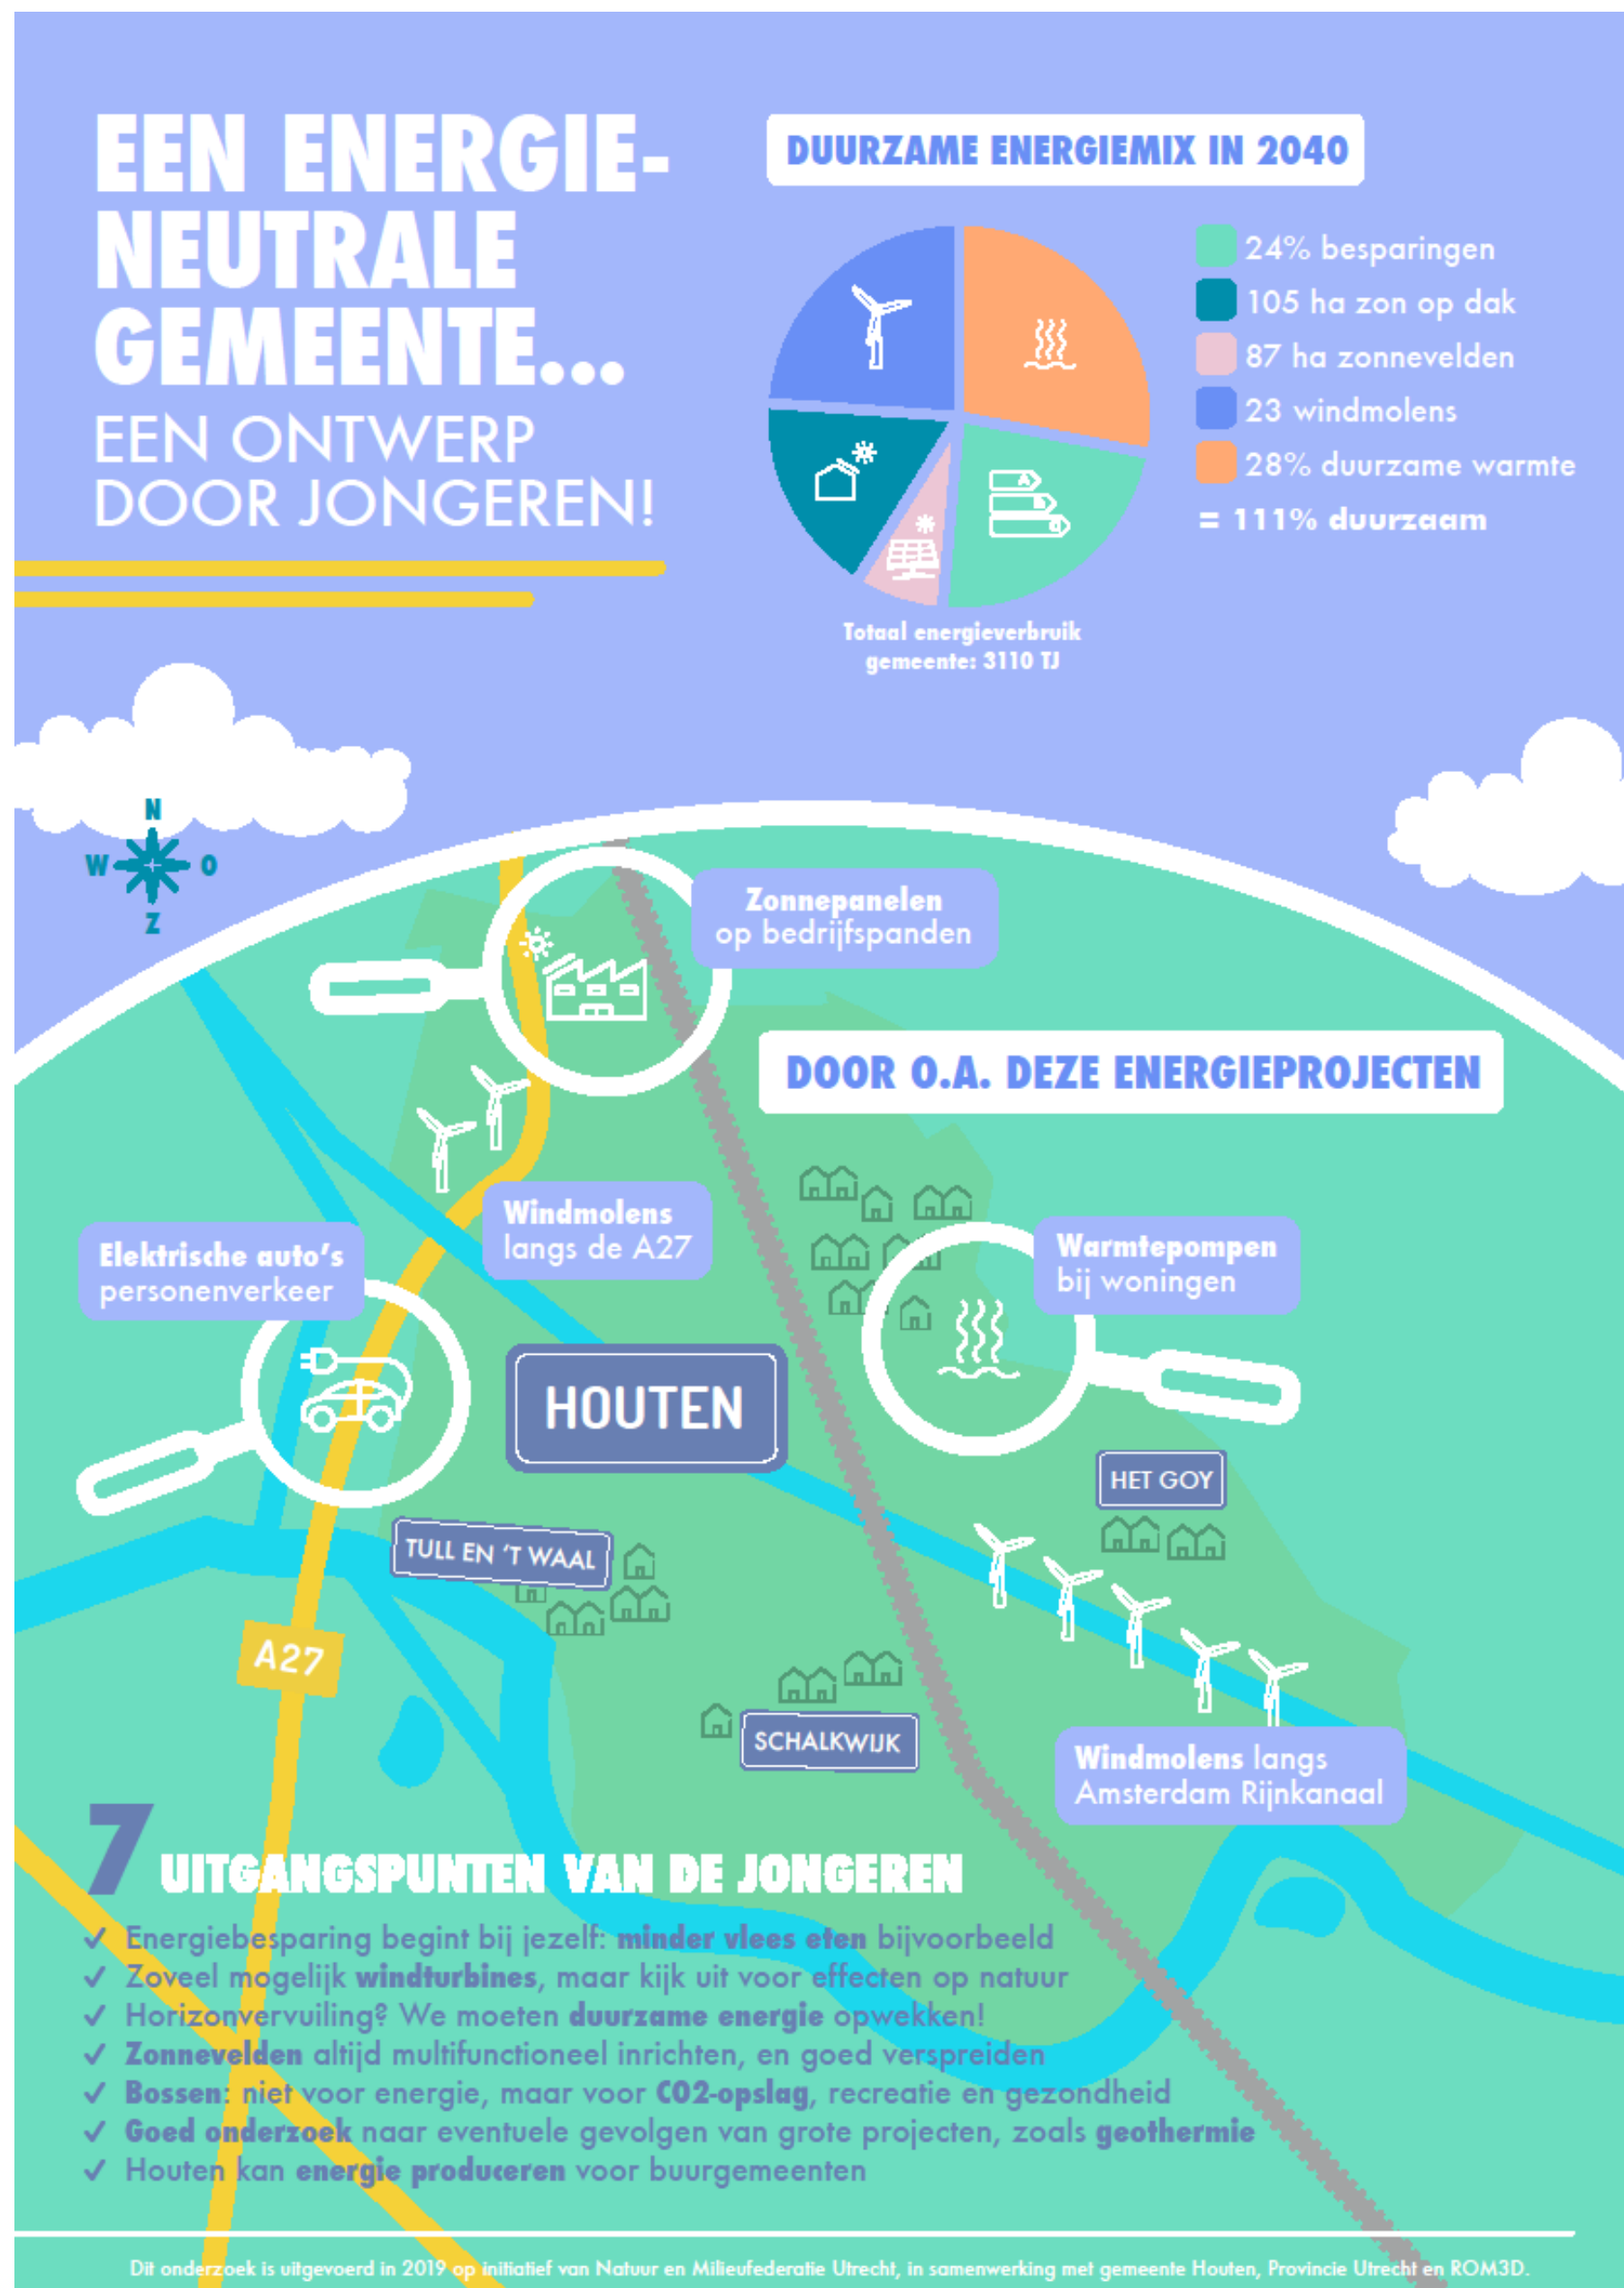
EEN ENERGIENEUTRALE GEMEENTE...

EEN ONTWERP DOOR JONGEREN!

DUURZAME ENERGIEMIX IN 2040

24% besparingen
105 ha zon op dak
87 ha zonnevelden
23 windmolens
28% duurzame warmte
= 111% duurzaam

Totaal energieverbruik gemeente: 3110 TJ

N
W
O
Z

Zonnepanelen op bedrijfspanden

DOOR O.A. DEZE ENERGIEPROJECTEN

Windmolens langs de A27

Elektrische auto's personenverkeer

Warmtepompen bij woningen

HOUTEN

HET GOY

TULL EN 'T WAAL

A27

SCHALKWIJK

Windmolens langs Amsterdam Rijnkanaal

7 UITGANGSPUNTEN VAN DE JONGEREN

✓ Energiebesparing begint bij jezelf: minder vlees eten bijvoorbeeld
✓ Zoveel mogelijk windturbines, maar kijk uit voor effecten op natuur
✓ Horizonvervuiling? We moeten duurzame energie opwekken!
✓ Zonnevelden altijd multifunctioneel inrichten, en goed verspreiden
✓ Bossen: niet voor energie, maar voor CO2-opslag, recreatie en gezondheid
✓ Goed onderzoek naar eventuele gevolgen van grote projecten, zoals geothermie
✓ Houten kan energie produceren voor buurgemeenten

Dit onderzoek is uitgevoerd in 2019 op initiatief van Natuur en Milieufederatie Utrecht, in samenwerking met gemeente Houten, Provincie Utrecht en ROM3D.